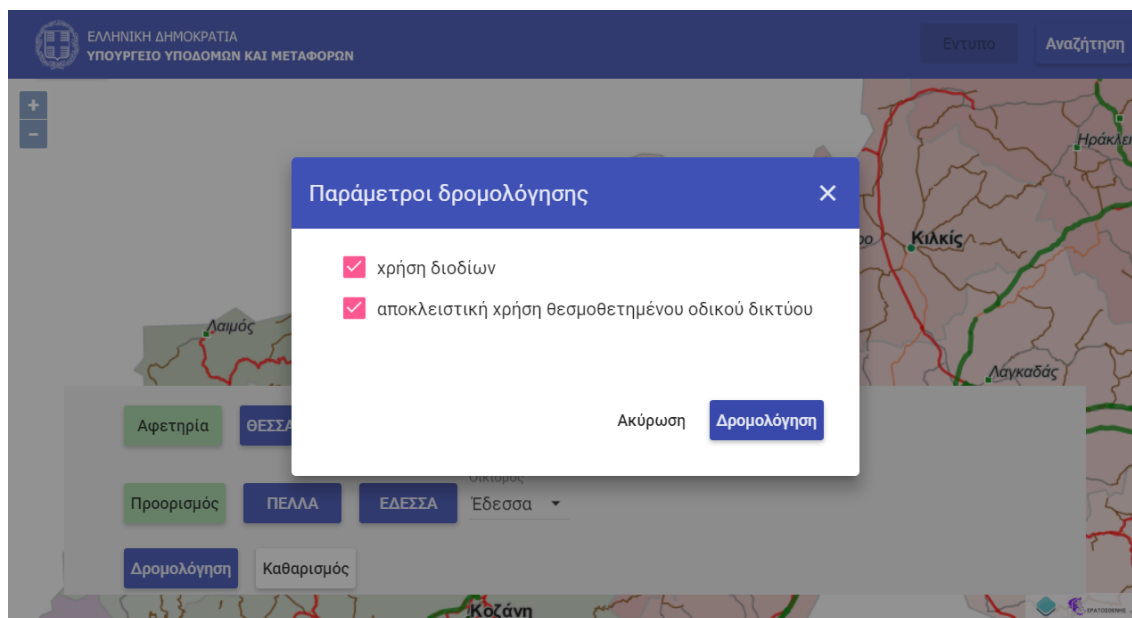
ΕΛΛΗΝΙΚΗ ΔΗΜΟΚΡΑΤΙΑ
ΥΠΟΥΡΓΕΙΟ ΥΠΟΔΟΜΩΝ ΚΑΙ ΜΕΤΑΦΟΡΩΝ

Εντυπο
Αναζήτηση

+
−

Ηράκλει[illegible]
Κιλκίς
Λαιμός
Λαγκαδάς
Κοζάνη

Παράμετροι δρομολόγησης
✕

χρήση διοδίων
αποκλειστική χρήση θεσμοθετημένου οδικού δικτύου

Ακύρωση
Δρομολόγηση

Αφετηρία
ΘΕΣΣΑ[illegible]

Προορισμός
ΠΕΛΛΑ
ΕΔΕΣΣΑ
Οικισμός
Έδεσσα

Δρομολόγηση
Καθαρισμός

ΕΡΑΤΟΣΘΕΝΗΣ